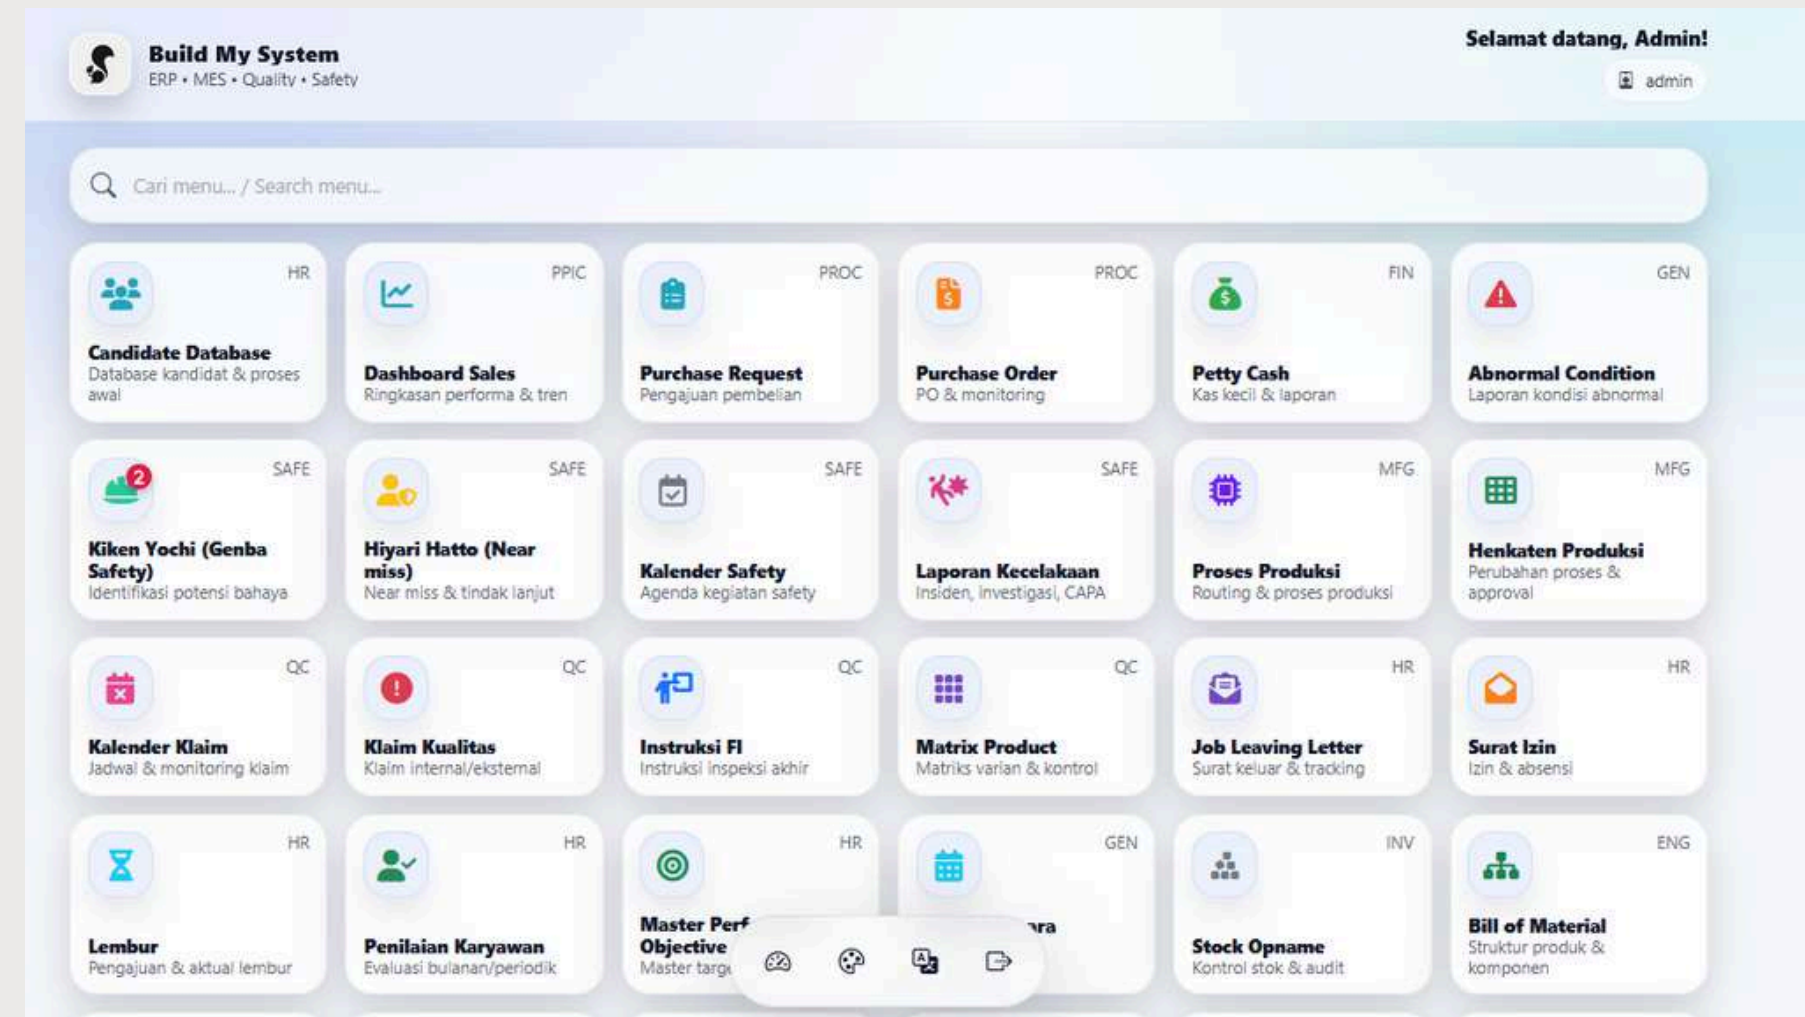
Build My System
ERP • MES • Quality • Safety

Selamat datang, Admin!
admin

Cari menu... / Search menu...

HR
Candidate Database
Database kandidat & proses awal

PPIC
Dashboard Sales
Ringkasan performa & tren

PROC
Purchase Request
Pengajuan pembelian

PROC
Purchase Order
PO & monitoring

FIN
Petty Cash
Kas kecil & laporan

GEN
Abnormal Condition
Laporan kondisi abnormal

2
SAFE
Kiken Yochi (Genba Safety)
Identifikasi potensi bahaya

SAFE
Hiyari Hatto (Near miss)
Near miss & tindak lanjut

SAFE
Kalender Safety
Agenda kegiatan safety

SAFE
Laporan Kecelakaan
Insiden, investigasi, CAPA

MFG
Proses Produksi
Routing & proses produksi

MFG
Henkaten Produksi
Perubahan proses & approval

QC
Kalender Klaim
Jadwal & monitoring klaim

QC
Klaim Kualitas
Klaim internal/eksternal

QC
Instruksi FI
Instruksi inspeksi akhir

QC
Matrix Product
Matriks varian & kontrol

HR
Job Leaving Letter
Surat keluar & tracking

HR
Surat Izin
Izin & absensi

HR
Lembur
Pengajuan & aktual lembur

HR
Penilaian Karyawan
Evaluasi bulanan/periodik

HR
Master Perf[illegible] Objective
Master targ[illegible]

GEN
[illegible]ra

INV
Stock Opname
Kontrol stok & audit

ENG
Bill of Material
Struktur produk & komponen